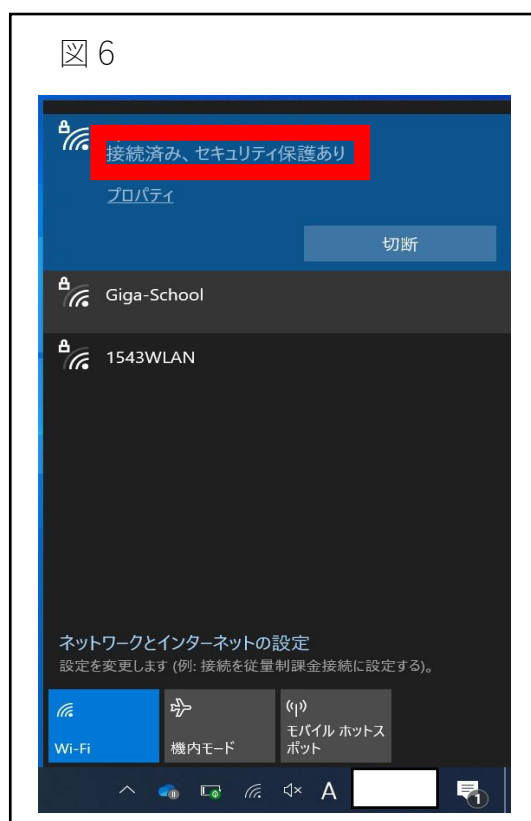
図 6

接続済み、セキュリティ保護あり

プロパティ

切断

Giga-School

1543WLAN

ネットワークとインターネットの設定

設定を変更します (例: 接続を従量制課金接続に設定する)。

Wi-Fi

機内モード

モバイル ホットスポット

A

1